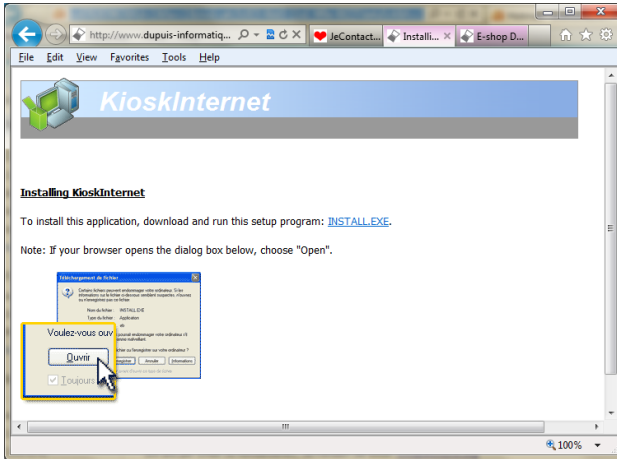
http://www.dupuis-informatiq...

JeContact...

Installi...

E-shop D...

File Edit View Favorites Tools Help

KioskInternet

Installing KioskInternet

To install this application, download and run this setup program: INSTALL.EXE.

Note: If your browser opens the dialog box below, choose "Open".

Téléchargement de fichier

Certains fichiers peuvent endommager votre ordinateur. Si les informations sur le fichier ci-dessous semblent suspectes, n'ouvrez ni n'enregistrez pas ce fichier.

Nom du fichier : INSTALL.EXE

Type du fichier : Application

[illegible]

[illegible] pourrait endommager votre ordinateur s'il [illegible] malveillant.

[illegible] ou l'enregistrer sur votre ordinateur ?

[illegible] Enregistrer Annuler Informations

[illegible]

Voulez-vous ouv

Ouvrir

Toujours

100%